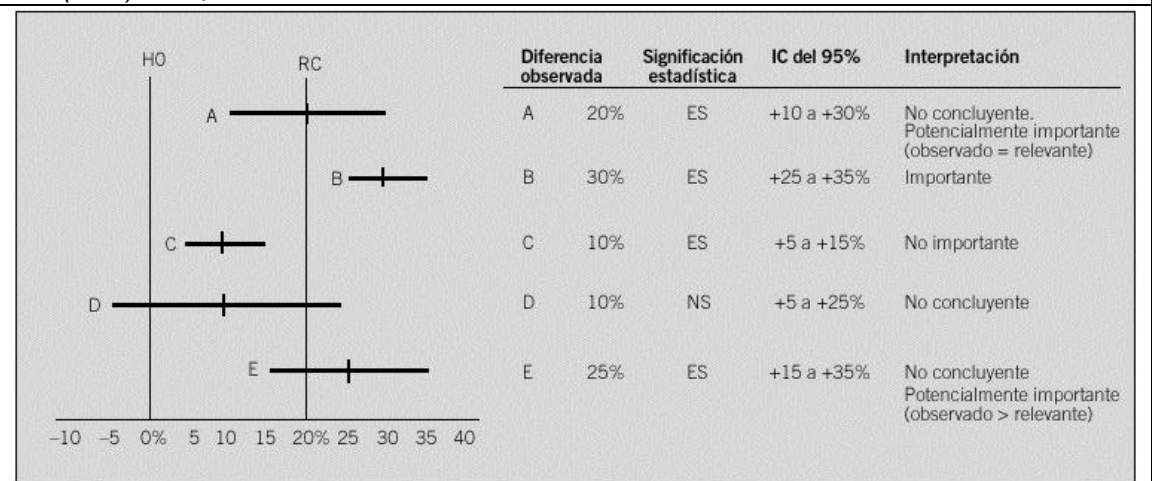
H0

RC

A

B

C

D

E

–10 –5 0% 5 10 15 20% 25 30 35 40

| Diferencia observada | | Significación estadística | IC del 95% | Interpretación |
|---|---|---|---|---|
| A | 20% | ES | +10 a +30% | No concluyente. Potencialmente importante (observado = relevante) |
| B | 30% | ES | +25 a +35% | Importante |
| C | 10% | ES | +5 a +15% | No importante |
| D | 10% | NS | +5 a +25% | No concluyente |
| E | 25% | ES | +15 a +35% | No concluyente Potencialmente importante (observado > relevante) |